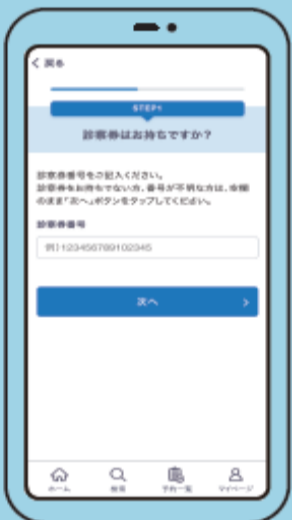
< 戻る

STEP1

診察券はお持ちですか？

診察券番号をご記入ください。
診察券をお持ちでない方、番号が不明な方は、未記入のまま「次へ」ボタンをタップしてください。

診察券番号

例)123456789102345

次へ >

ホーム　検索　予約一覧　マイページ